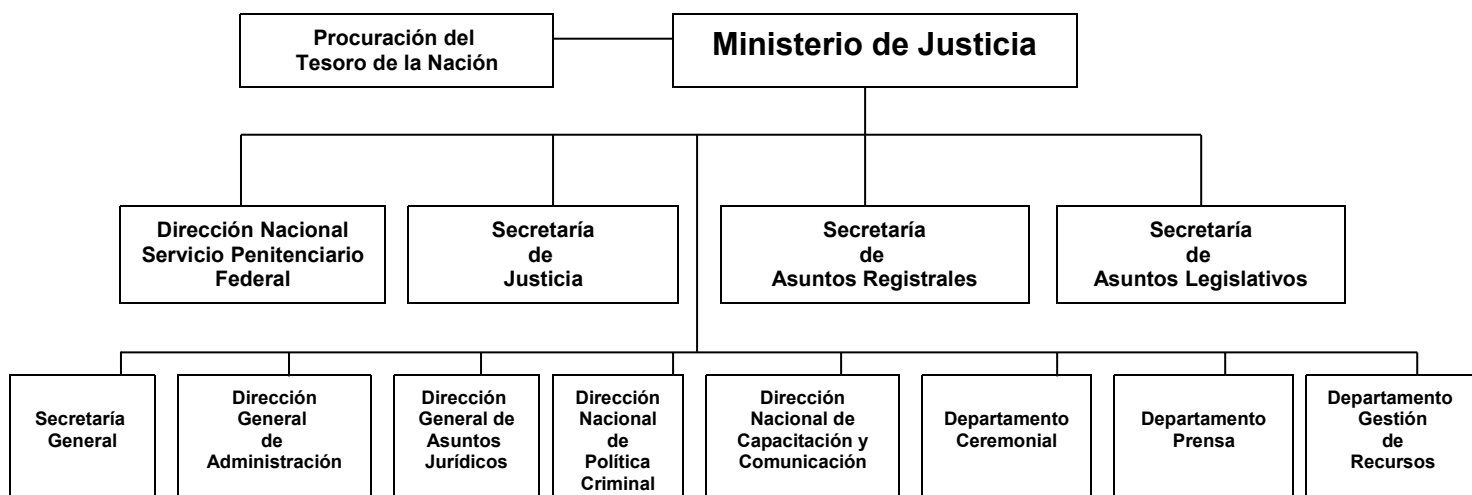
Procuración del Tesoro de la Nación

Ministerio de Justicia

Dirección Nacional Servicio Penitenciario Federal

Secretaría de Justicia

Secretaría de Asuntos Registrales

Secretaría de Asuntos Legislativos

Secretaría General

Dirección General de Administración

Dirección General de Asuntos Jurídicos

Dirección Nacional de Política Criminal

Dirección Nacional de Capacitación y Comunicación

Departamento Ceremonial

Departamento Prensa

Departamento Gestión de Recursos